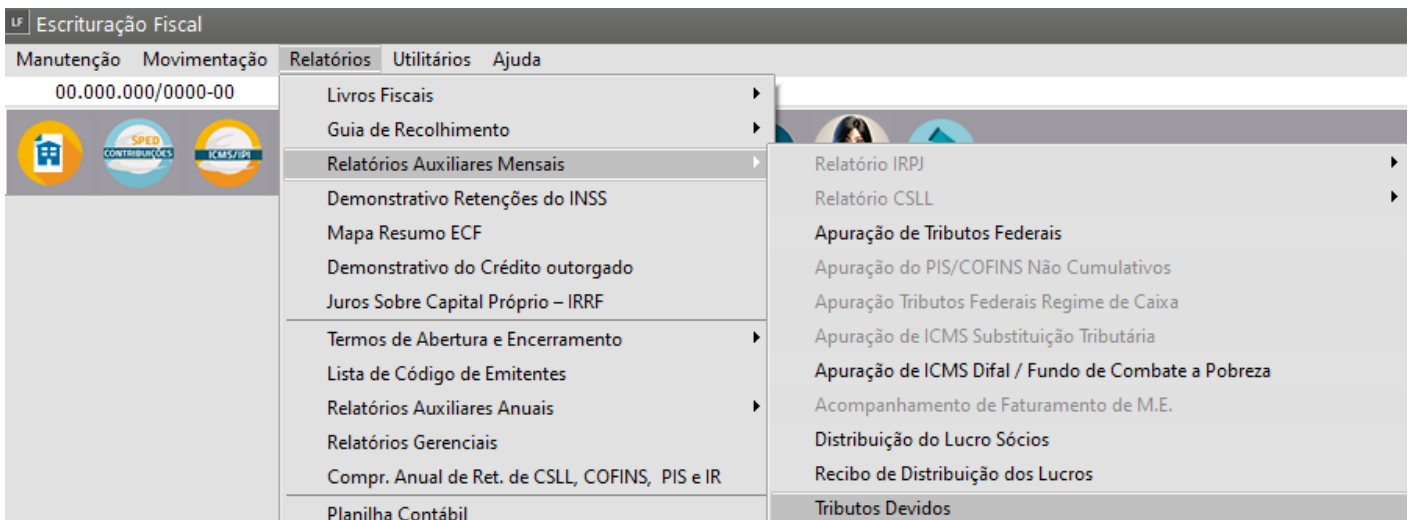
LF Escrituração Fiscal

Manutenção Movimentação Relatórios Utilitários Ajuda

00.000.000/0000-00

SPED CONTRIBUIÇÕES

ICMS/IPI

Livros Fiscais
Guia de Recolhimento
Relatórios Auxiliares Mensais
Demonstrativo Retenções do INSS
Mapa Resumo ECF
Demonstrativo do Crédito outorgado
Juros Sobre Capital Próprio – IRRF
Termos de Abertura e Encerramento
Lista de Código de Emitentes
Relatórios Auxiliares Anuais
Relatórios Gerenciais
Compr. Anual de Ret. de CSLL, COFINS, PIS e IR
Planilha Contábil

Relatório IRPJ
Relatório CSLL
Apuração de Tributos Federais
Apuração do PIS/COFINS Não Cumulativos
Apuração Tributos Federais Regime de Caixa
Apuração de ICMS Substituição Tributária
Apuração de ICMS Difal / Fundo de Combate a Pobreza
Acompanhamento de Faturamento de M.E.
Distribuição do Lucro Sócios
Recibo de Distribuição dos Lucros
Tributos Devidos